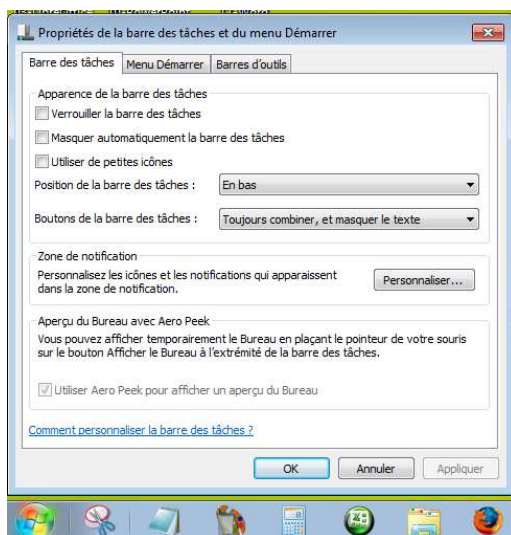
Propriétés de la barre des tâches et du menu Démarrer

Barre des tâches | Menu Démarrer | Barres d'outils

Apparence de la barre des tâches

Verrouiller la barre des tâches

Masquer automatiquement la barre des tâches

Utiliser de petites icônes

Position de la barre des tâches : En bas

Boutons de la barre des tâches : Toujours combiner, et masquer le texte

Zone de notification

Personnalisez les icônes et les notifications qui apparaissent dans la zone de notification.

Personnaliser...

Aperçu du Bureau avec Aero Peek

Vous pouvez afficher temporairement le Bureau en plaçant le pointeur de votre souris sur le bouton Afficher le Bureau à l'extrémité de la barre des tâches.

Utiliser Aero Peek pour afficher un aperçu du Bureau

Comment personnaliser la barre des tâches ?

OK | Annuler | Appliquer